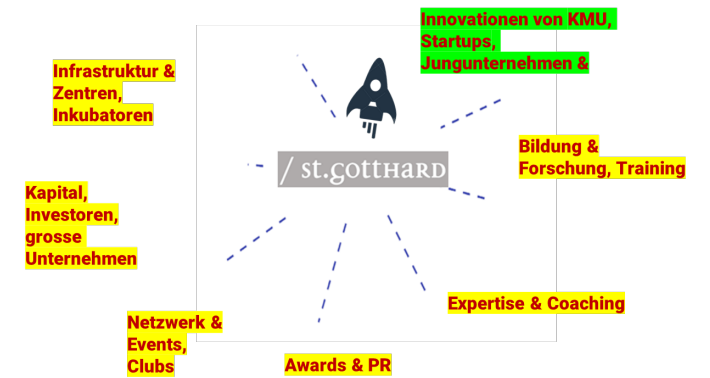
Innovationen von KMU, Startups, Jungunternehmen &

Infrastruktur & Zentren, Inkubatoren

Bildung & Forschung, Training

/ st.gottHARD

Kapital, Investoren, grosse Unternehmen

Expertise & Coaching

Netzwerk & Events, Clubs

Awards & PR